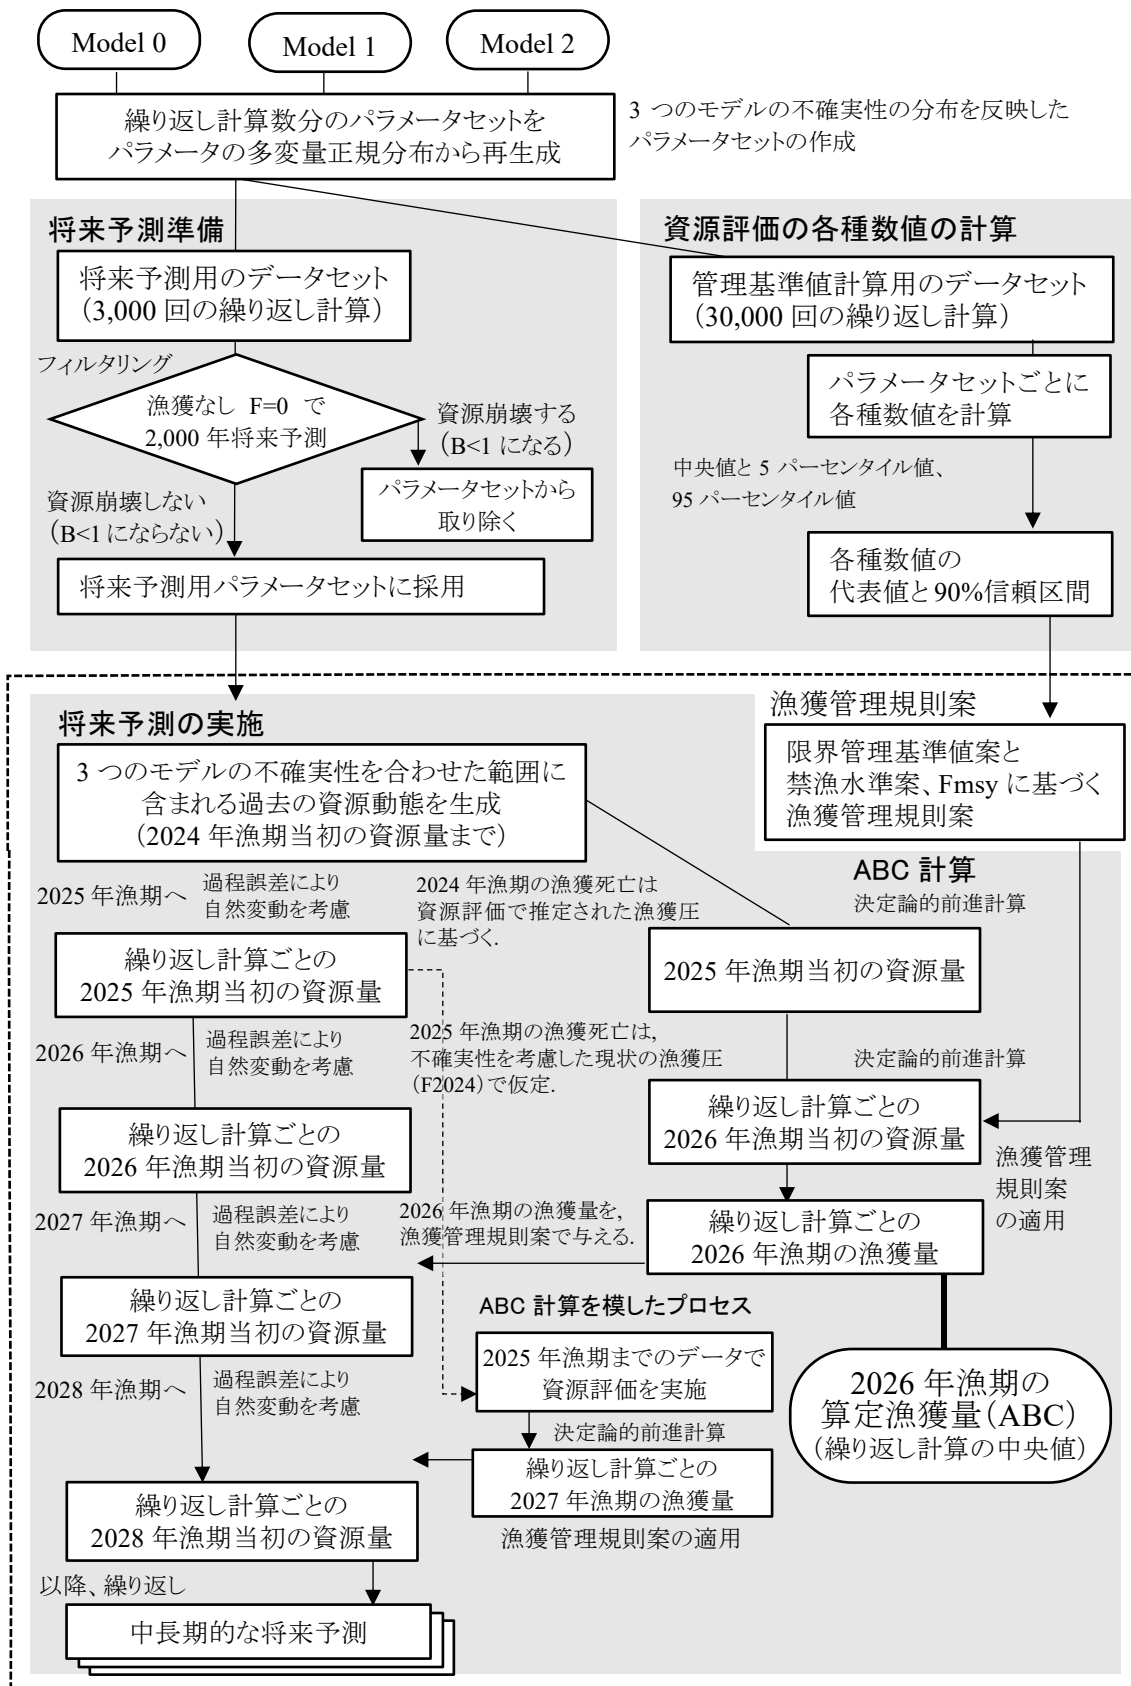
Model 0

Model 1

Model 2

繰り返し計算数分のパラメータセットを
パラメータの多変量正規分布から再生成

3 つのモデルの不確実性の分布を反映したパラメータセットの作成

将来予測準備

将来予測用のデータセット
(3,000 回の繰り返し計算)

フィルタリング

漁獲なし F=0 で
2,000 年将来予測

資源崩壊する
(B<1 になる)

パラメータセットから
取り除く

資源崩壊しない
(B<1 にならない)

将来予測用パラメータセットに採用

資源評価の各種数値の計算

管理基準値計算用のデータセット
(30,000 回の繰り返し計算)

パラメータセットごとに
各種数値を計算

中央値と 5 パーセンタイル値、
95 パーセンタイル値

各種数値の
代表値と 90%信頼区間

漁獲管理規則案

限界管理基準値案と
禁漁水準案、Fmsy に基づく
漁獲管理規則案

将来予測の実施

3 つのモデルの不確実性を合わせた範囲に
含まれる過去の資源動態を生成
(2024 年漁期当初の資源量まで)

ABC 計算

決定論的前進計算

2025 年漁期へ

過程誤差により
自然変動を考慮

2024 年漁期の漁獲死亡は
資源評価で推定された漁獲圧
に基づく.

繰り返し計算ごとの
2025 年漁期当初の資源量

2025 年漁期当初の資源量

2026 年漁期へ

過程誤差により
自然変動を考慮

2025 年漁期の漁獲死亡は,
不確実性を考慮した現状の漁獲圧
(F2024)で仮定.

決定論的前進計算

繰り返し計算ごとの
2026 年漁期当初の資源量

繰り返し計算ごとの
2026 年漁期当初の資源量

漁獲管理
規則案
の適用

2027 年漁期へ

過程誤差により
自然変動を考慮

2026 年漁期の漁獲量を,
漁獲管理規則案で与える.

繰り返し計算ごとの
2026 年漁期の漁獲量

繰り返し計算ごとの
2027 年漁期当初の資源量

ABC 計算を模したプロセス

2028 年漁期へ

過程誤差により
自然変動を考慮

2025 年漁期までのデータで
資源評価を実施

決定論的前進計算

2026 年漁期の
算定漁獲量(ABC)
(繰り返し計算の中央値)

繰り返し計算ごとの
2027 年漁期の漁獲量

繰り返し計算ごとの
2028 年漁期当初の資源量

漁獲管理規則案の適用

以降、繰り返し

中長期的な将来予測